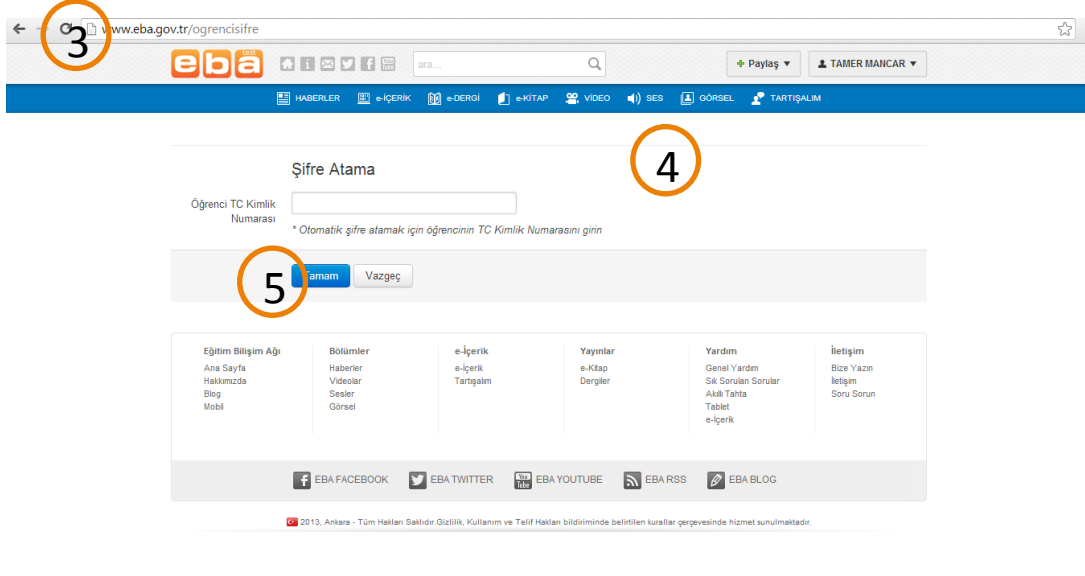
3
www.eba.gov.tr/ogrencisifre

eba beta

ara...

Paylaş ▼
TAMER MANCAR ▼

HABERLER e-İÇERİK e-DERGİ e-KİTAP VİDEO SES GÖRSEL TARTIŞALIM

4

Şifre Atama

Öğrenci TC Kimlik Numarası

* Otomatik şifre atamak için öğrencinin TC Kimlik Numarasını girin

5
Tamam Vazgeç

Eğitim Bilişim Ağı
Ana Sayfa
Hakkımızda
Blog
Mobil

Bölümler
Haberler
Videolar
Sesler
Görsel

e-İçerik
e-İçerik
Tartışalım

Yayınlar
e-Kitap
Dergiler

Yardım
Genel Yardım
Sık Sorulan Sorular
Akıllı Tahta
Tablet
e-İçerik

İletişim
Bize Yazın
İletişim
Soru Sorun

EBA FACEBOOK EBA TWITTER EBA YOUTUBE EBA RSS EBA BLOG

2013, Ankara - Tüm Hakları Saklıdır.Gizlilik, Kullanım ve Telif Hakları bildiriminde belirtilen kurallar çerçevesinde hizmet sunulmaktadır.